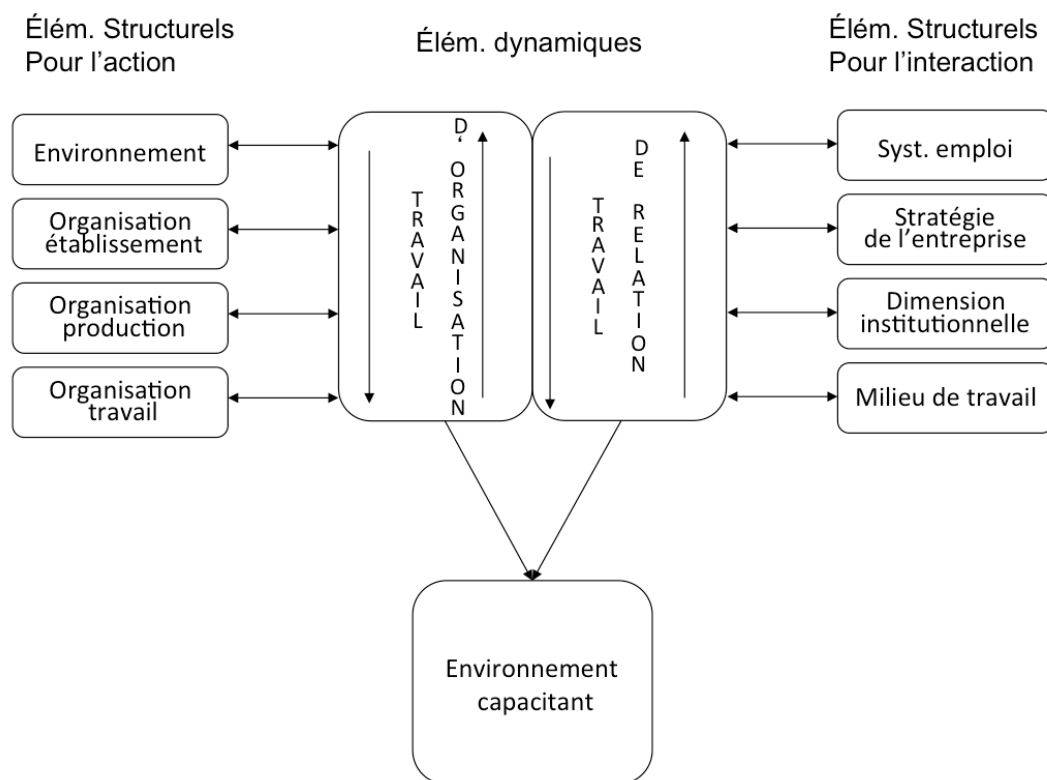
Élém. Structurels
Pour l'action

Élém. dynamiques

Élém. Structurels
Pour l'interaction

Environnement

Organisation établissement

Organisation production

Organisation travail

TRAVAIL D' ORGANISATION

TRAVAIL DE RELATION

Syst. emploi

Stratégie de l'entreprise

Dimension institutionnelle

Milieu de travail

Environnement capacitant